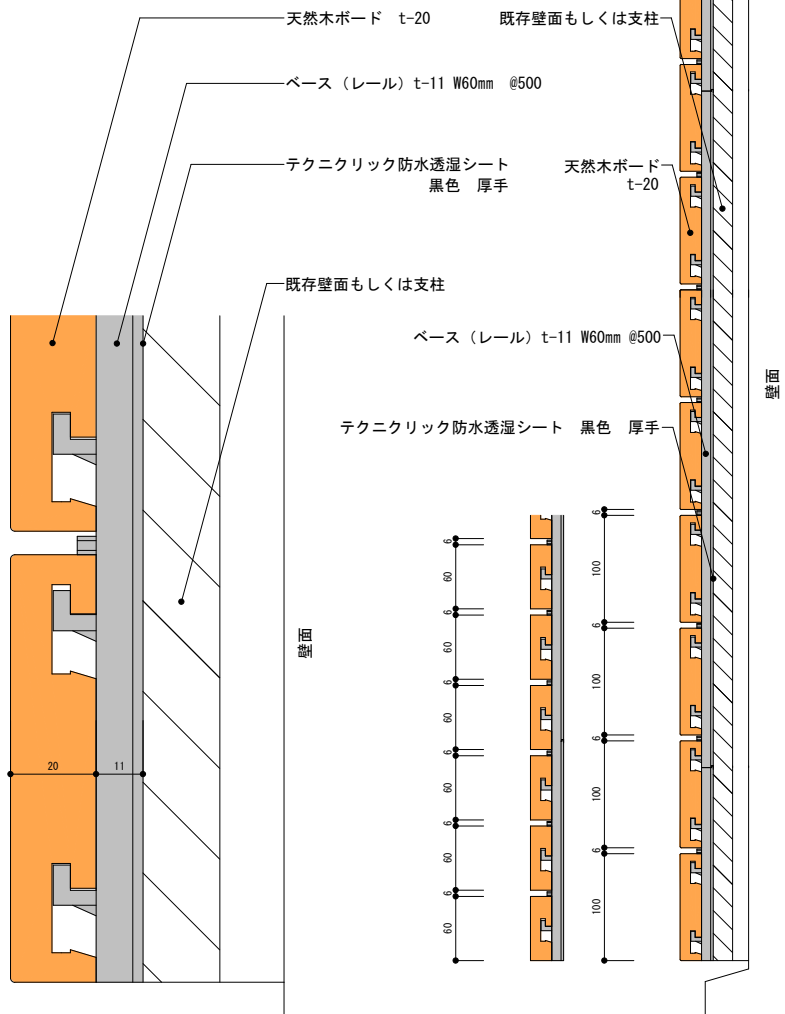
天然木ボード t-20

ベース（レール）t-11 W60mm @500

テクニクリック防水透湿シート
黒色 厚手

既存壁面もしくは支柱

壁面

20
11

6
60
6
60
6
60
6
60
6
60
6
60

6
100
6
100
6
100
6
100

既存壁面もしくは支柱

天然木ボード
t-20

ベース（レール）t-11 W60mm @500

テクニクリック防水透湿シート 黒色 厚手

壁面